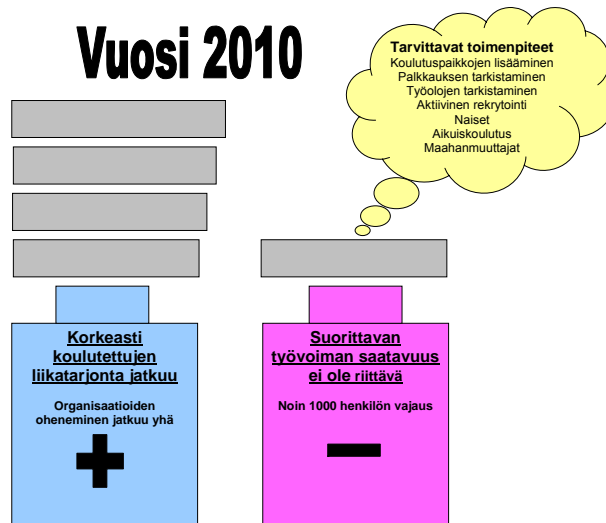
Vuosi 2010

Tarvittavat toimenpiteet
Koulutuspaikkojen lisääminen
Palkkauksen tarkistaminen
Työolojen tarkistaminen
Aktiivinen rekrytointi
Naiset
Aikuiskoulutus
Maahanmuuttajat

Korkeasti koulutettujen liikatarjonta jatkuu

Organisaatioiden oheneminen jatkuu yhä

+

Suorittavan työvoiman saatavuus ei ole riittävä

Noin 1000 henkilön vajaus

−